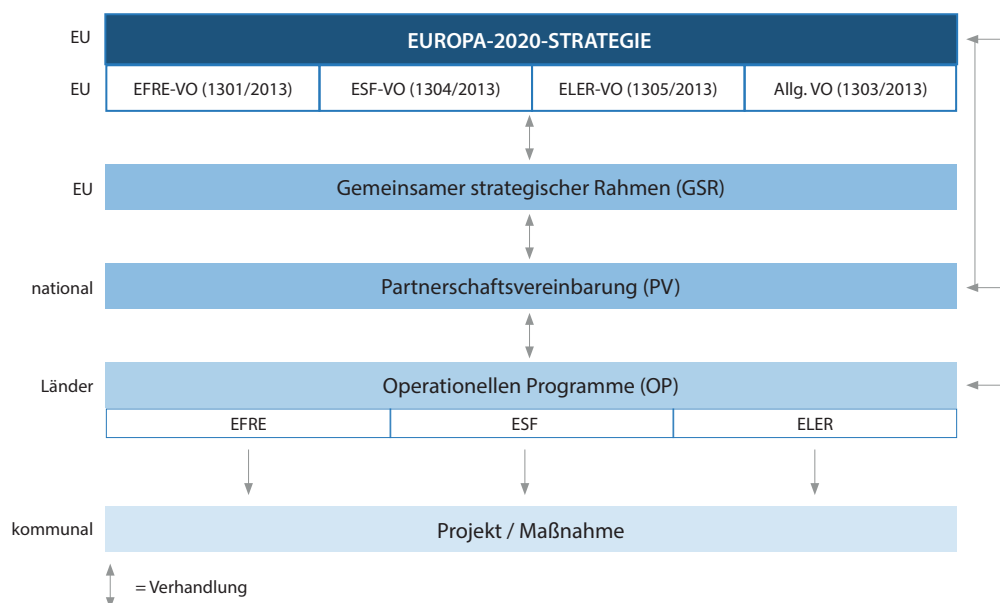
EU
EUROPA-2020-STRATEGIE

EU
EFRE-VO (1301/2013)
ESF-VO (1304/2013)
ELER-VO (1305/2013)
Allg. VO (1303/2013)

EU
Gemeinsamer strategischer Rahmen (GSR)

national
Partnerschaftsvereinbarung (PV)

Länder
Operationellen Programme (OP)

EFRE
ESF
ELER

kommunal
Projekt / Maßnahme

= Verhandlung